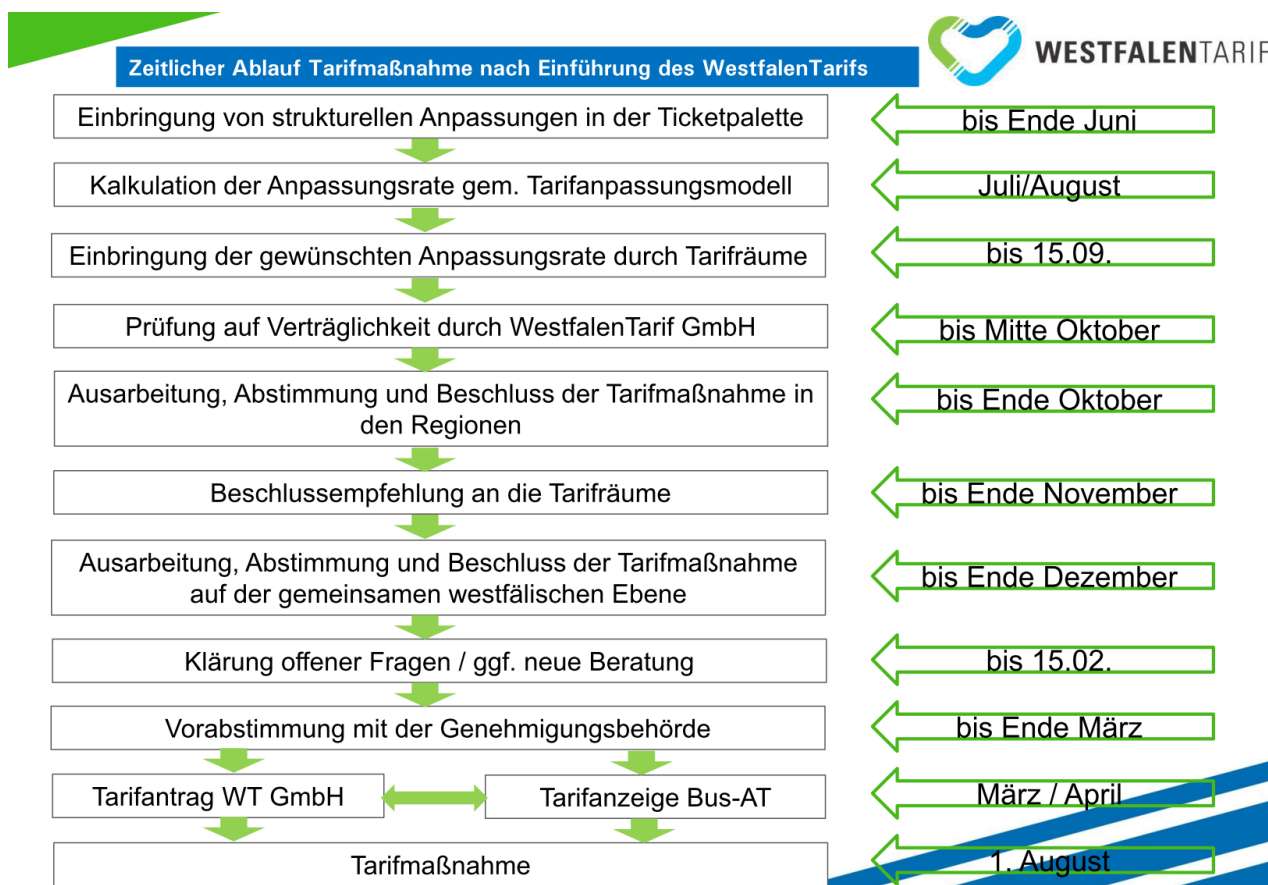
Zeitlicher Ablauf Tarifmaßnahme nach Einführung des WestfalenTarifs

WESTFALENTARIF

Einbringung von strukturellen Anpassungen in der Ticketpalette

bis Ende Juni

Kalkulation der Anpassungsrate gem. Tarifanpassungsmodell

Juli/August

Einbringung der gewünschten Anpassungsrate durch Tarifräume

bis 15.09.

Prüfung auf Verträglichkeit durch WestfalenTarif GmbH

bis Mitte Oktober

Ausarbeitung, Abstimmung und Beschluss der Tarifmaßnahme in den Regionen

bis Ende Oktober

Beschlussempfehlung an die Tarifräume

bis Ende November

Ausarbeitung, Abstimmung und Beschluss der Tarifmaßnahme auf der gemeinsamen westfälischen Ebene

bis Ende Dezember

Klärung offener Fragen / ggf. neue Beratung

bis 15.02.

Vorabstimmung mit der Genehmigungsbehörde

bis Ende März

Tarifantrag WT GmbH

Tarifanzeige Bus-AT

März / April

Tarifmaßnahme

1. August